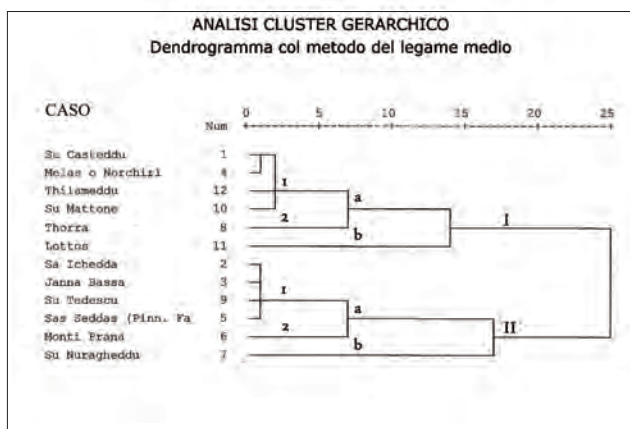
ANALISI CLUSTER GERARCHICO
Dendrogramma col metodo del legame medio

CASO

Num 0 5 10 15 20 25

Su Casteddu 1
Melas o Norchizi 4
Thiliameddu 12
Su Mattone 10
Thorra 8
Lottos 11
Sa Ichedda 2
Janna Bassa 3
Su Tedescu 9
Sas Seddas (Pinn. Fa 5
Monti Frana 6
Su Nuragheddu 7

1
2
a
b
I
1
2
a
b
II